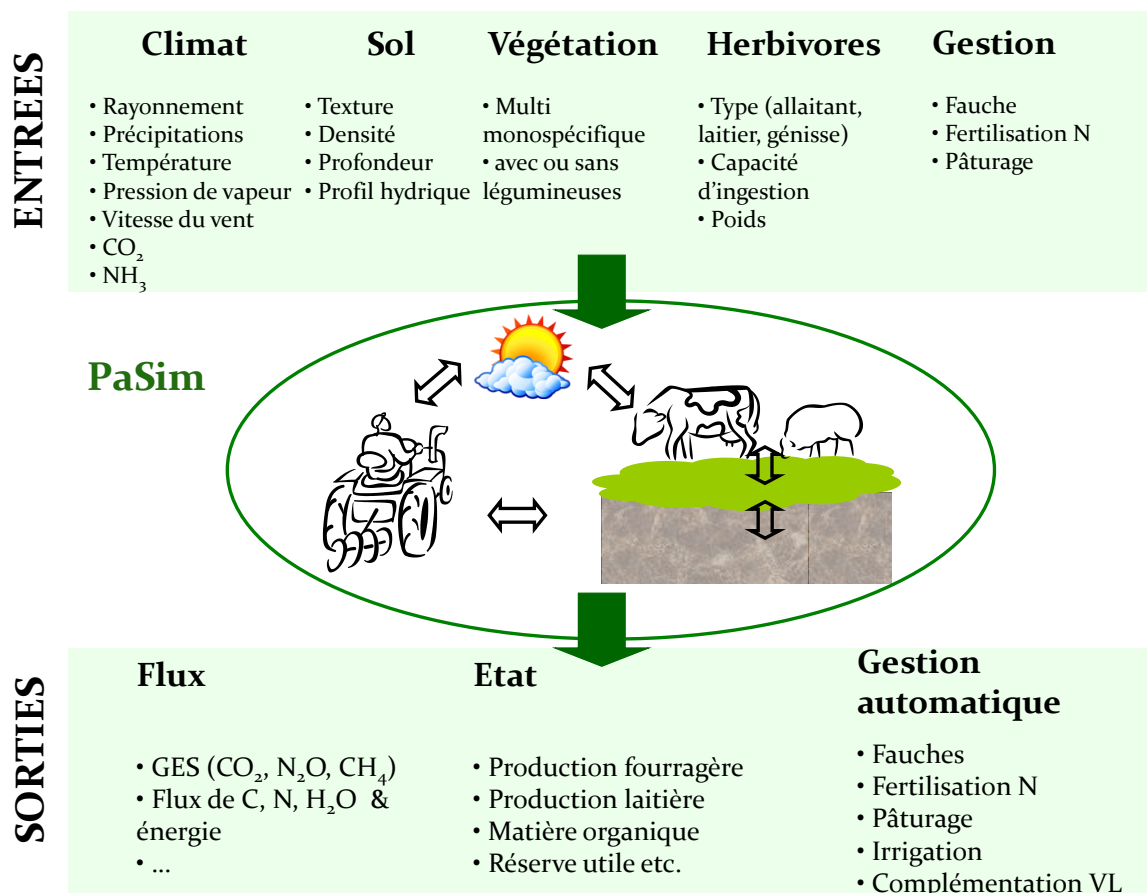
ENTREES

Climat
• Rayonnement
• Précipitations
• Température
• Pression de vapeur
• Vitesse du vent
• $CO_2$
• $NH_3$

Sol
• Texture
• Densité
• Profondeur
• Profil hydrique

Végétation
• Multi monospécifique
• avec ou sans légumineuses

Herbivores
• Type (allaitant, laitier, génisse)
• Capacité d'ingestion
• Poids

Gestion
• Fauche
• Fertilisation N
• Pâturage

PaSim

SORTIES

Flux
• GES ($CO_2$, $N_2O$, $CH_4$)
• Flux de C, N, $H_2O$ & énergie
• ...

Etat
• Production fourragère
• Production laitière
• Matière organique
• Réserve utile etc.

Gestion automatique
• Fauches
• Fertilisation N
• Pâturage
• Irrigation
• Complémentation VL